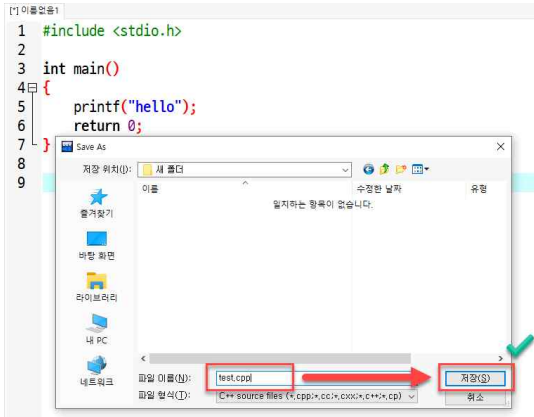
[*] 이름없음1

1 #include <stdio.h>
2
3 int main()
4 {
5 printf("hello");
6 return 0;
7 }
8
9

Save As

저장 위치(I): 새 폴더

이름

수정한 날짜

유형

일치하는 항목이 없습니다.

즐겨찾기

바탕 화면

라이브러리

내 PC

네트워크

파일 이름(N): test.cpp

파일 형식(T): C++ source files (*.cpp;*.cc;*.cxx;*.c++;*.cp)

저장(S)

취소